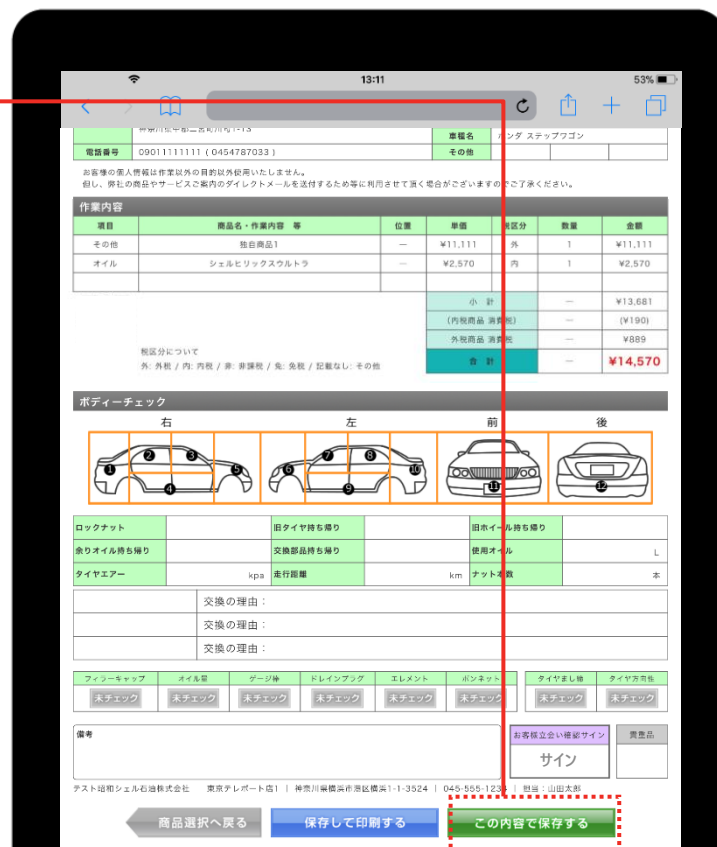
13:11
53%

神奈川県中郡二宮町川匂1-13
車種名 ホンダ ステップワゴン
電話番号 09011111111（0454787033）
その他

お客様の個人情報は作業以外の目的以外使用いたしません。
但し、弊社の商品やサービスご案内のダイレクトメールを送付するため等に利用させて頂く場合がございますのでご了承ください。

作業内容

| 項目 | 商品名・作業内容 等 | 位置 | 単価 | 税区分 | 数量 | 金額 |
|---|---|---|---|---|---|---|
| その他 | 独自商品1 | ― | ¥11,111 | 外 | 1 | ¥11,111 |
| オイル | シェルヒリックスウルトラ | ― | ¥2,570 | 内 | 1 | ¥2,570 |

| | | |
|---|---|---|
| 小 計 | ― | ¥13,681 |
| (内税商品 消費税) | ― | (¥190) |
| 外税商品 消費税 | ― | ¥889 |
| 合 計 | ― | ¥14,570 |

税区分について
外: 外税 / 内: 内税 / 非: 非課税 / 免: 免税 / 記載なし: その他

ボディーチェック
右 左 前 後
1 2 3 4 5 6 7 8 9 10 11 12

| ロックナット | | 旧タイヤ持ち帰り | | 旧ホイール持ち帰り | |
|---|---|---|---|---|---|
| 余りオイル持ち帰り | | 交換部品持ち帰り | | 使用オイル | L |
| タイヤエアー | kpa | 走行距離 | km | ナット本数 | 本 |

交換の理由：
交換の理由：
交換の理由：

| フィラーキャップ | オイル量 | ゲージ棒 | ドレインプラグ | エレメント | ボンネット | タイヤまし締 | タイヤ方向他 |
|---|---|---|---|---|---|---|---|
| 未チェック | 未チェック | 未チェック | 未チェック | 未チェック | 未チェック | 未チェック | 未チェック |

備考
お客様立会い確認サイン
サイン
預り品

テスト昭和シェル石油株式会社　東京テレポート店1｜神奈川県横浜市港区横浜1-1-3524｜045-555-1234｜担当：山田太郎

商品選択へ戻る　保存して印刷する　この内容で保存する